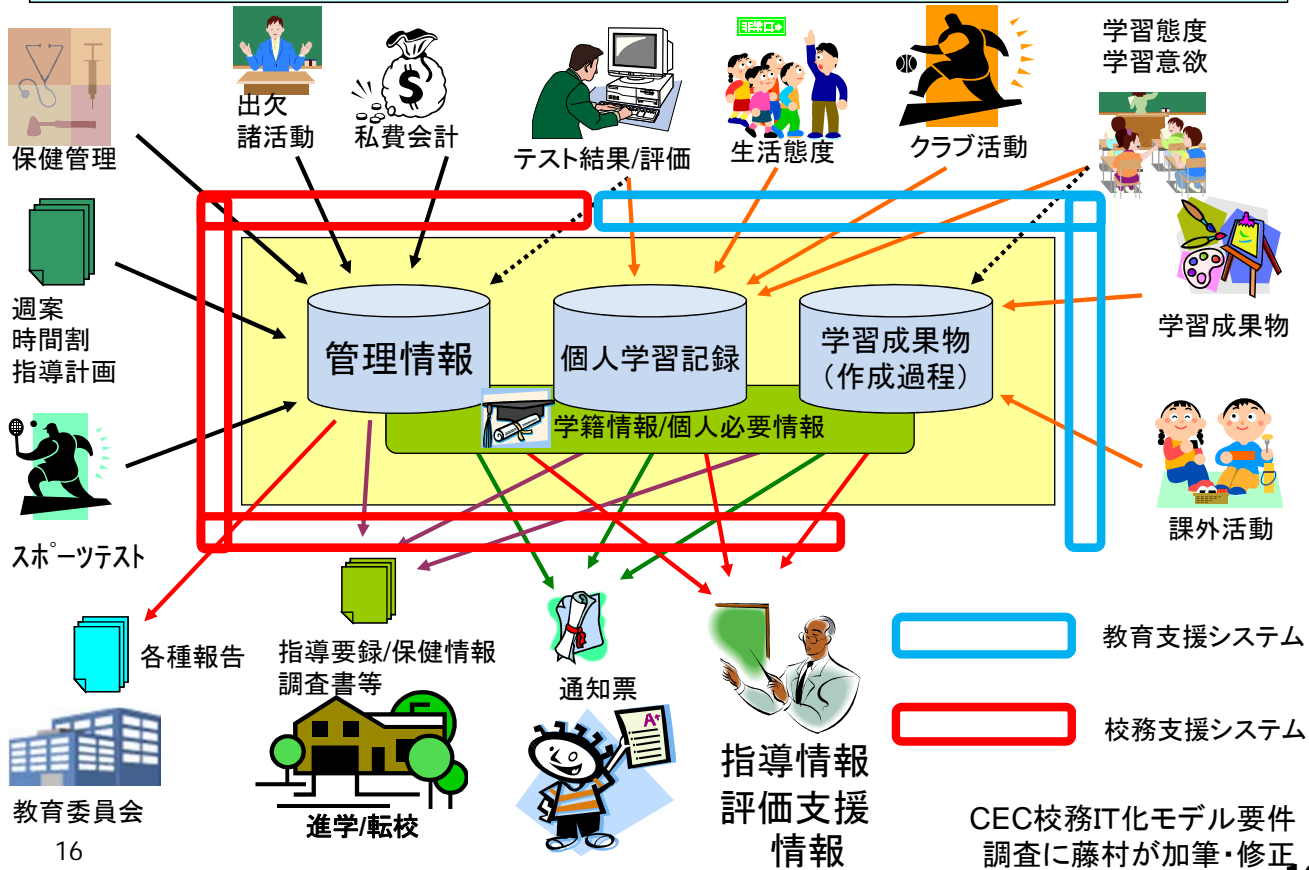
出欠
諸活動

私費会計

テスト結果/評価

非常口

生活態度

クラブ活動

学習態度
学習意欲

保健管理

週案
時間割
指導計画

スポーツテスト

管理情報

個人学習記録

学習成果物
（作成過程）

学籍情報/個人必要情報

学習成果物

課外活動

各種報告

指導要録/保健情報
調査書等

通知票

A+

指導情報
評価支援
情報

教育支援システム

校務支援システム

教育委員会

進学/転校

CEC校務IT化モデル要件
調査に藤村が加筆・修正

16